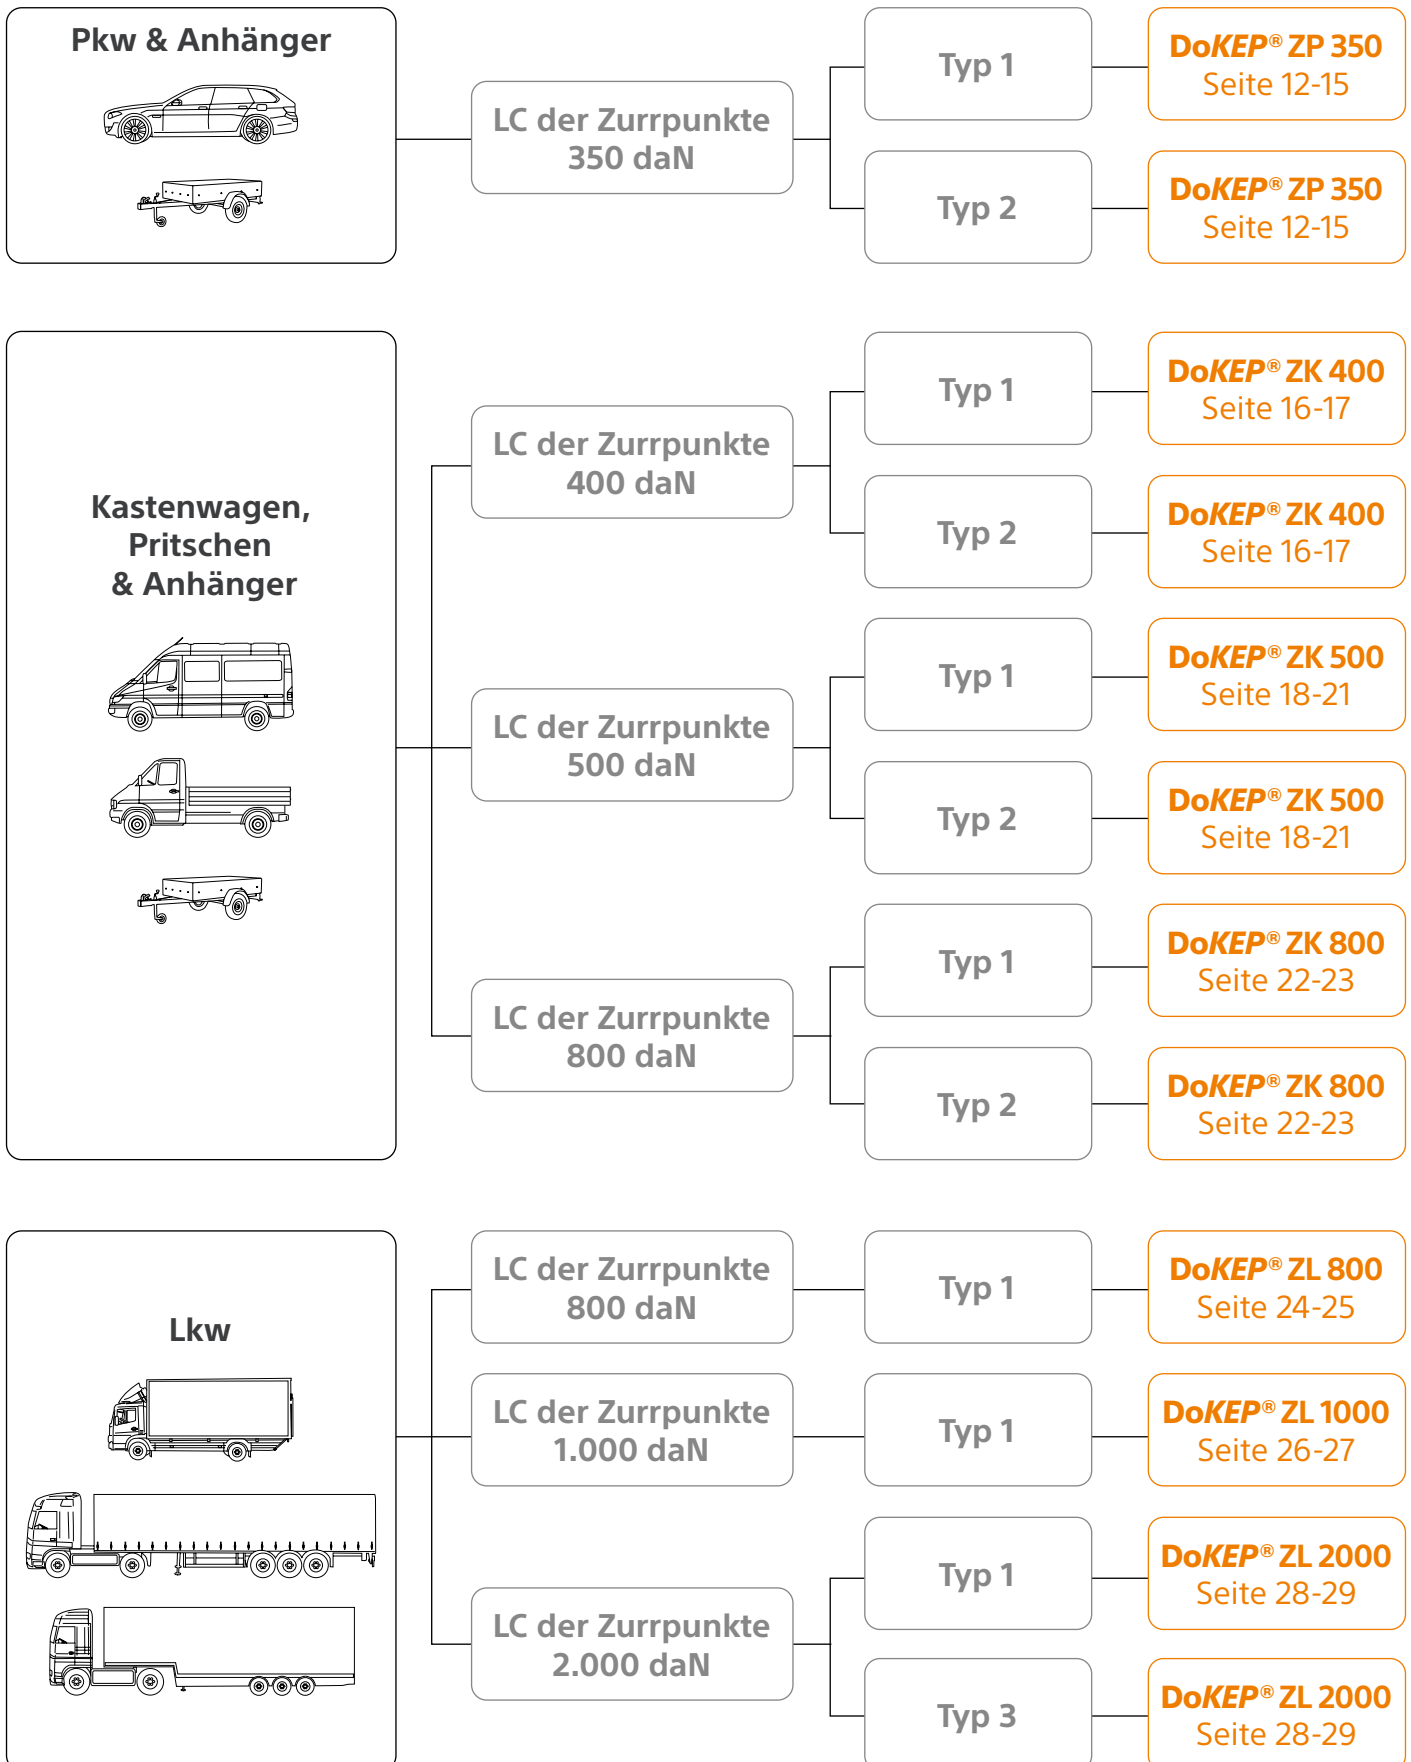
Pkw & Anhänger

LC der Zurrpunkte 350 daN

Typ 1

DoKEP® ZP 350 Seite 12-15

Typ 2

DoKEP® ZP 350 Seite 12-15

Kastenwagen, Pritschen & Anhänger

LC der Zurrpunkte 400 daN

Typ 1

DoKEP® ZK 400 Seite 16-17

Typ 2

DoKEP® ZK 400 Seite 16-17

LC der Zurrpunkte 500 daN

Typ 1

DoKEP® ZK 500 Seite 18-21

Typ 2

DoKEP® ZK 500 Seite 18-21

LC der Zurrpunkte 800 daN

Typ 1

DoKEP® ZK 800 Seite 22-23

Typ 2

DoKEP® ZK 800 Seite 22-23

Lkw

LC der Zurrpunkte 800 daN

Typ 1

DoKEP® ZL 800 Seite 24-25

LC der Zurrpunkte 1.000 daN

Typ 1

DoKEP® ZL 1000 Seite 26-27

LC der Zurrpunkte 2.000 daN

Typ 1

DoKEP® ZL 2000 Seite 28-29

Typ 3

DoKEP® ZL 2000 Seite 28-29